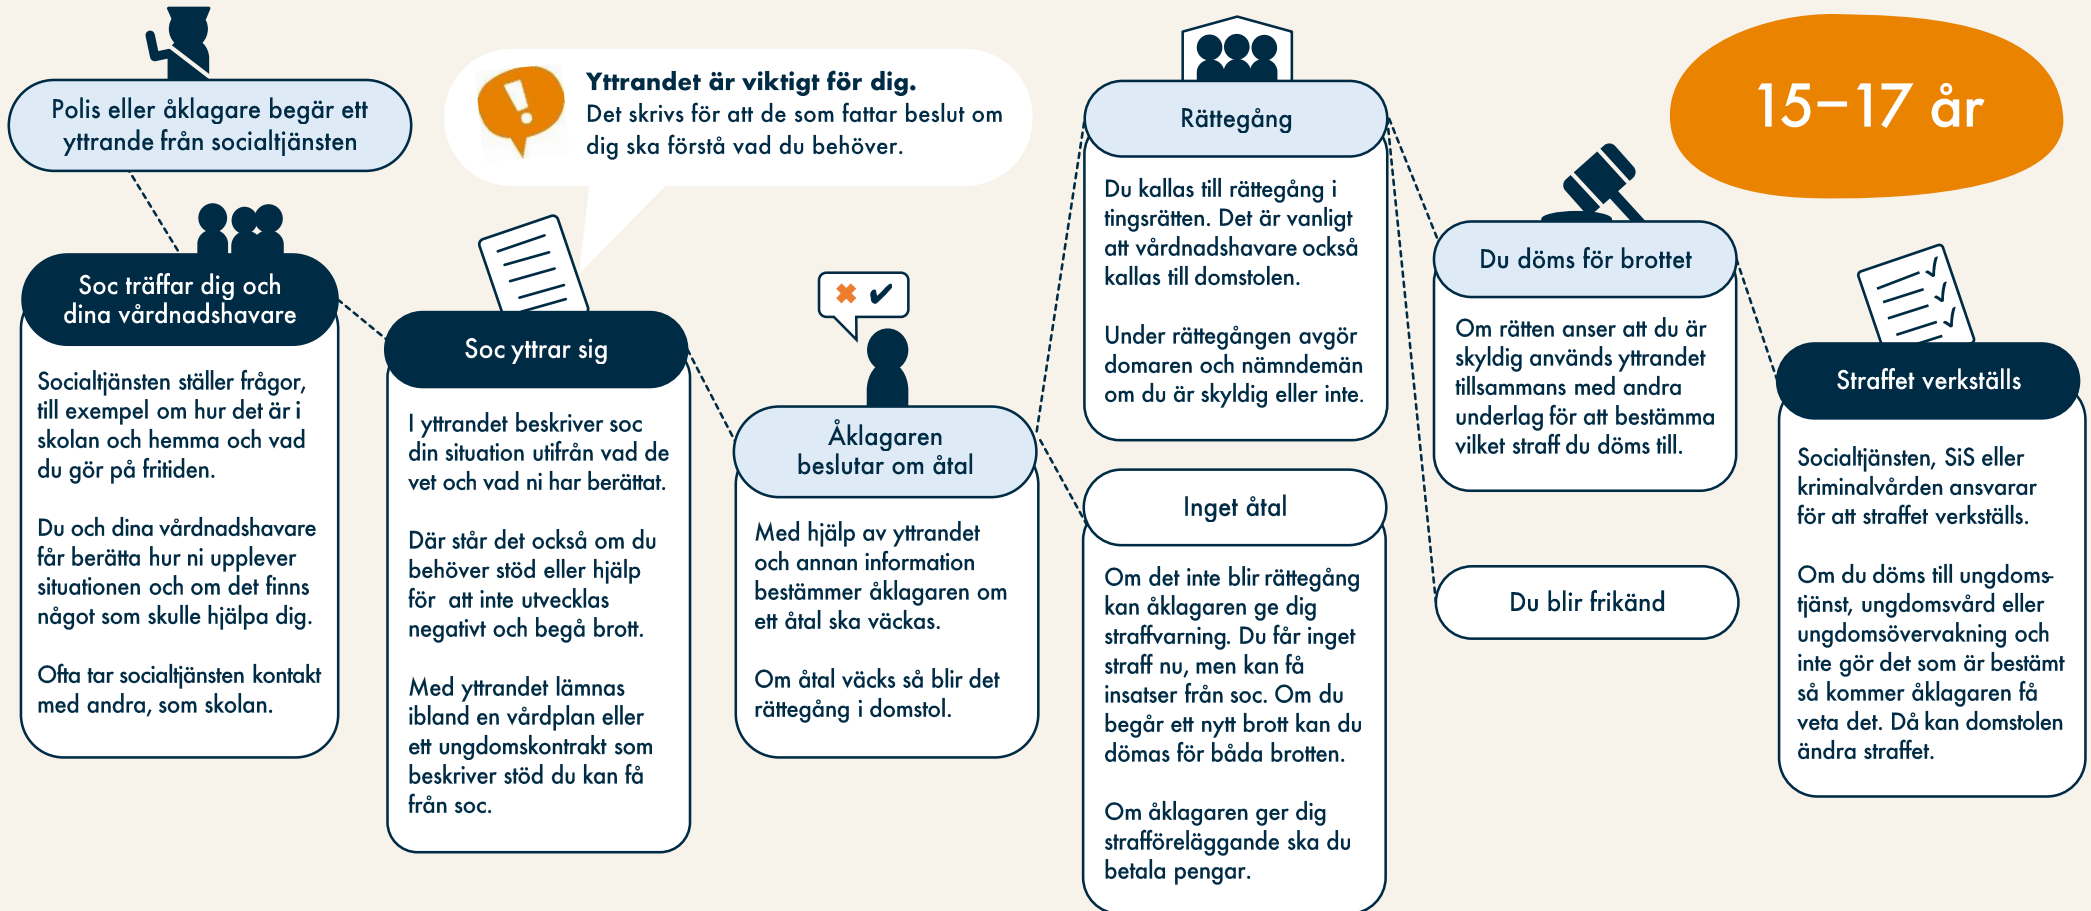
Polis eller åklagare begär ett yttrande från socialtjänsten

Yttrandet är viktigt för dig.
Det skrivs för att de som fattar beslut om dig ska förstå vad du behöver.

15–17 år

Soc träffar dig och dina vårdnadshavare

Socialtjänsten ställer frågor, till exempel om hur det är i skolan och hemma och vad du gör på fritiden.

Du och dina vårdnadshavare får berätta hur ni upplever situationen och om det finns något som skulle hjälpa dig.

Ofta tar socialtjänsten kontakt med andra, som skolan.

Soc yttrar sig

I yttrandet beskriver soc din situation utifrån vad de vet och vad ni har berättat.

Där står det också om du behöver stöd eller hjälp för att inte utvecklas negativt och begå brott.

Med yttrandet lämnas ibland en vårdplan eller ett ungdomskontrakt som beskriver stöd du kan få från soc.

Åklagaren beslutar om åtal

Med hjälp av yttrandet och annan information bestämmer åklagaren om ett åtal ska väckas.

Om åtal väcks så blir det rättegång i domstol.

Rättegång

Du kallas till rättegång i tingsrätten. Det är vanligt att vårdnadshavare också kallas till domstolen.

Under rättegången avgör domaren och nämndemän om du är skyldig eller inte.

Inget åtal

Om det inte blir rättegång kan åklagaren ge dig straffvarning. Du får inget straff nu, men kan få insatser från soc. Om du begår ett nytt brott kan du dömas för båda brotten.

Om åklagaren ger dig strafföreläggande ska du betala pengar.

Du döms för brottet

Om rätten anser att du är skyldig används yttrandet tillsammans med andra underlag för att bestämma vilket straff du döms till.

Du blir frikänd

Straffet verkställs

Socialtjänsten, SiS eller kriminalvården ansvarar för att straffet verkställs.

Om du döms till ungdomstjänst, ungdomsvård eller ungdomsövervakning och inte gör det som är bestämt så kommer åklagaren få veta det. Då kan domstolen ändra straffet.